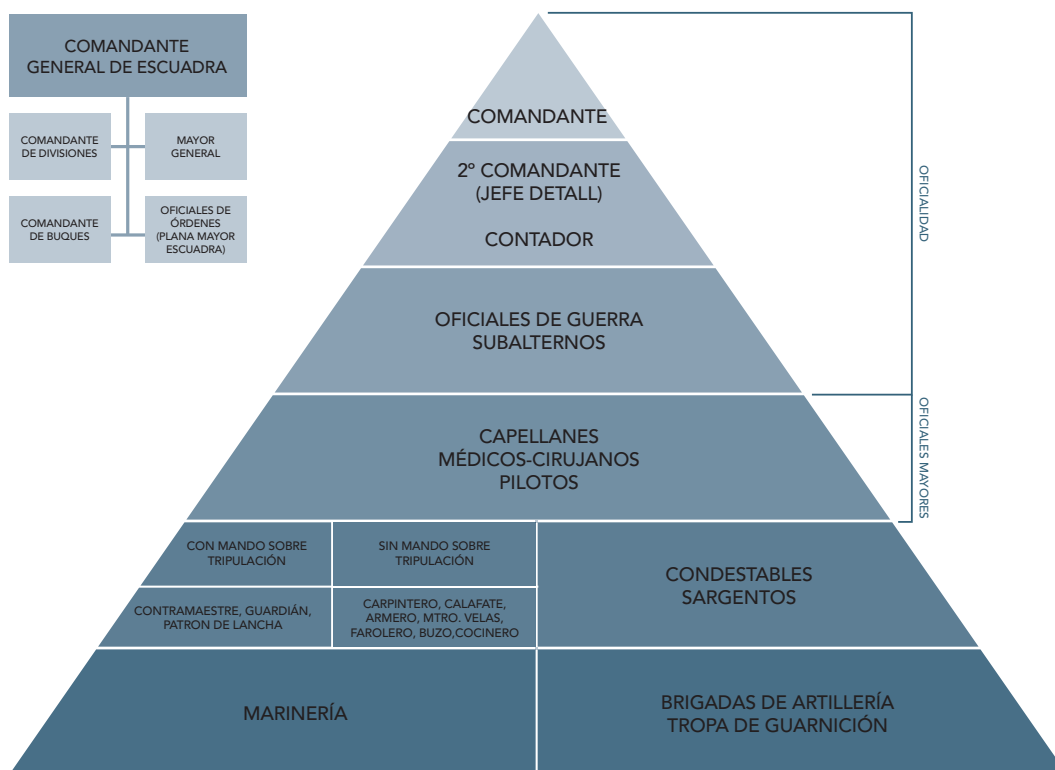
COMANDANTE GENERAL DE ESCUADRA

COMANDANTE DE DIVISIONES

MAYOR GENERAL

COMANDANTE DE BUQUES

OFICIALES DE ÓRDENES (PLANA MAYOR ESCUADRA)

COMANDANTE

2º COMANDANTE (JEFE DETALL)

CONTADOR

OFICIALES DE GUERRA SUBALTERNOS

CAPELLANES MÉDICOS-CIRUJANOS PILOTOS

CON MANDO SOBRE TRIPULACIÓN

SIN MANDO SOBRE TRIPULACIÓN

CONTRAMAESTRE, GUARDIÁN, PATRON DE LANCHA

CARPINTERO, CALAFATE, ARMERO, MTRO. VELAS, FAROLERO, BUZO,COCINERO

CONDESTABLES SARGENTOS

MARINERÍA

BRIGADAS DE ARTILLERÍA TROPA DE GUARNICIÓN

OFICIALIDAD

OFICIALES MAYORES